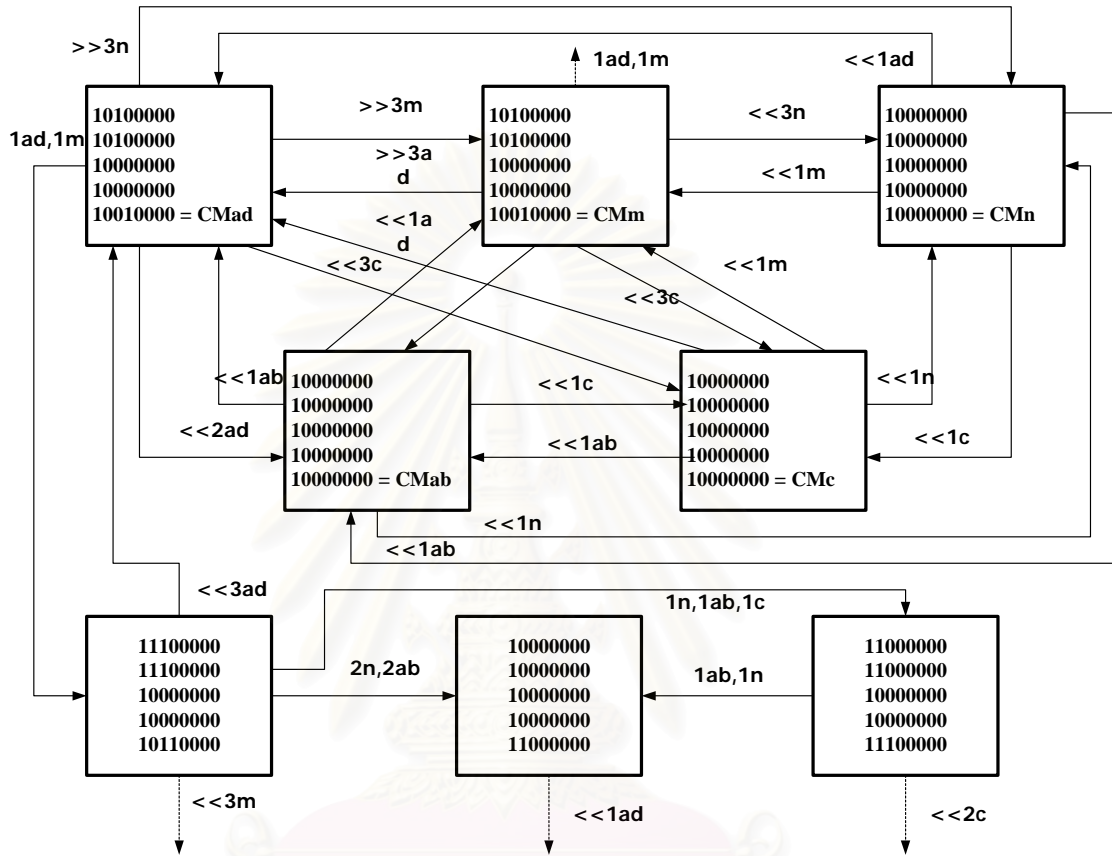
>>3n

1ad,1m

<<1ad

10100000
10100000
10000000
10000000
10010000 = CMad

>>3m

10100000
10100000
10000000
10000000
10010000 = CMm

<<3n

10000000
10000000
10000000
10000000
10000000 = CMn

1ad,1m

>>3a
d

<<1m

<<1a
d

<<3c

<<1m

<<3c

<<1ab

10000000
10000000
10000000
10000000
10000000 = CMab

<<1c

10000000
10000000
10000000
10000000
10000000 = CMc

<<1n

<<2ad

<<1ab

<<1c

<<1n

<<1ab

<<3ad

1n,1ab,1c

11100000
11100000
10000000
10000000
10110000

2n,2ab

10000000
10000000
10000000
10000000
11000000

1ab,1n

11000000
11000000
10000000
10000000
11100000

<<3m

<<1ad

<<2c